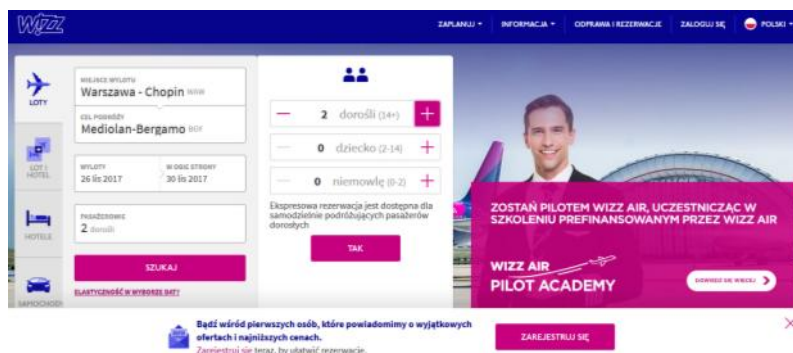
WIZZ

ZAPLANUJ ▾ INFORMACJA ▾ ODPRAWA I REZERWACJE ZALOGUJ SIĘ POLSKI ▾

LOTY

LOT I HOTEL

HOTELE

SAMOCHODY

MIEJSCE WYLOTU
Warszawa - Chopin WAW

CEL PODRÓŻY
Mediolan-Bergamo BGY

WYLOTY
26 lis 2017

W DRUGĄ STRONĘ
30 lis 2017

PASAŻEROWIE
2 dorośli

SZUKAJ

ELASTYCZNOŚĆ W WYBORZE DAT?

− 2 dorośli (14+) +

− 0 dziecko (2-14) +

− 0 niemowlę (0-2) +

Ekspresowa rezerwacja jest dostępna dla samodzielnie podróżujących pasażerów dorosłych

TAK

ZOSTAŃ PILOTEM WIZZ AIR, UCZESTNICZĄC W SZKOLENIU PREFINANSOWANYM PRZEZ WIZZ AIR

WIZZ AIR
PILOT ACADEMY

DOWIEDZ SIĘ WIĘCEJ

Bądź wśród pierwszych osób, które powiadomimy o wyjątkowych ofertach i najniższych cenach.
Zarejestruj się teraz, by ułatwić rezerwacje.

ZAREJESTRUJ SIĘ

×